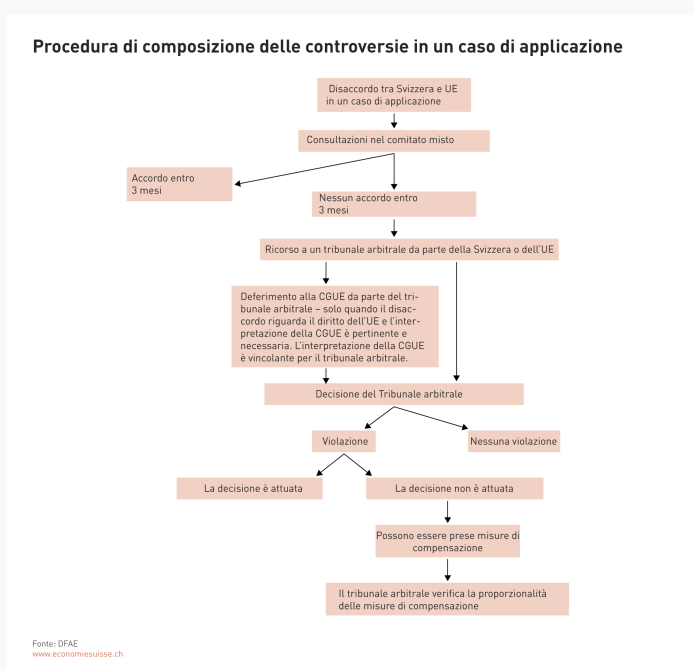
Procedura di composizione delle controversie in un caso di applicazione

Disaccordo tra Svizzera e UE in un caso di applicazione

Consultazioni nel comitato misto

Accordo entro 3 mesi

Nessun accordo entro 3 mesi

Ricorso a un tribunale arbitrale da parte della Svizzera o dell'UE

Deferimento alla CGUE da parte del tribunale arbitrale – solo quando il disaccordo riguarda il diritto dell'UE e l'interpretazione della CGUE è pertinente e necessaria. L'interpretazione della CGUE è vincolante per il tribunale arbitrale.

Decisione del Tribunale arbitrale

Violazione

Nessuna violazione

La decisione è attuata

La decisione non è attuata

Possono essere prese misure di compensazione

Il tribunale arbitrale verifica la proporzionalità delle misure di compensazione

Fonte: DFAE
www.economiesuisse.ch